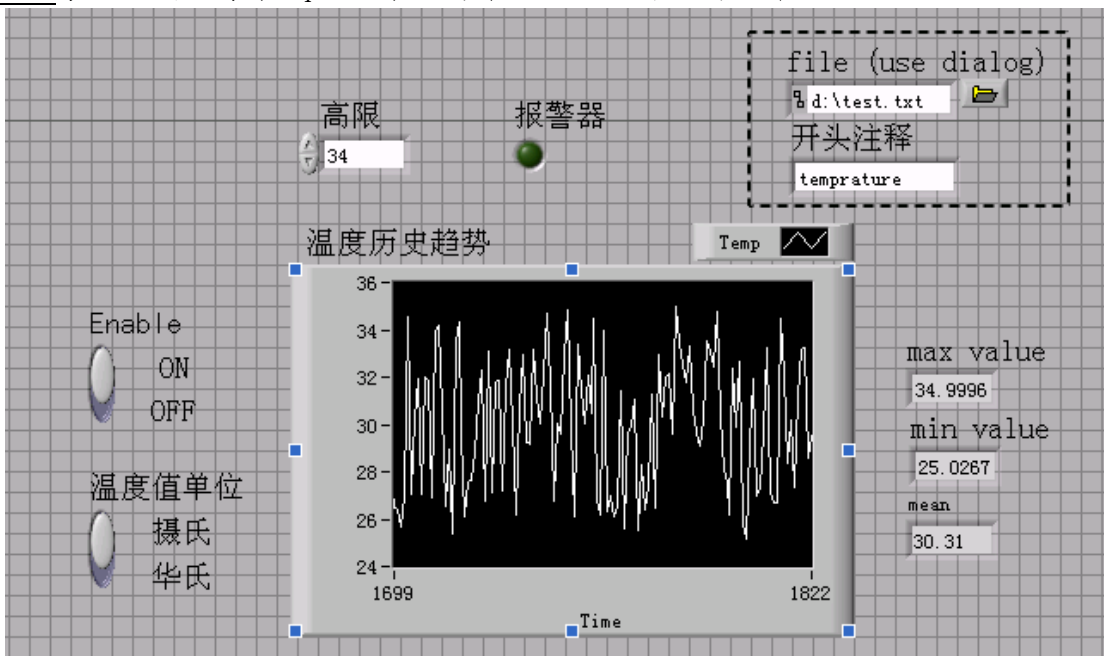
高限

34

报警器

file (use dialog)

d:\test.txt

开头注释

temprature

温度历史趋势

Temp

Enable

ON

OFF

温度值单位

摄氏

华氏

36

34

32

30

28

26

24

1699

1822

Time

max value

34.9996

min value

25.0267

mean

30.31